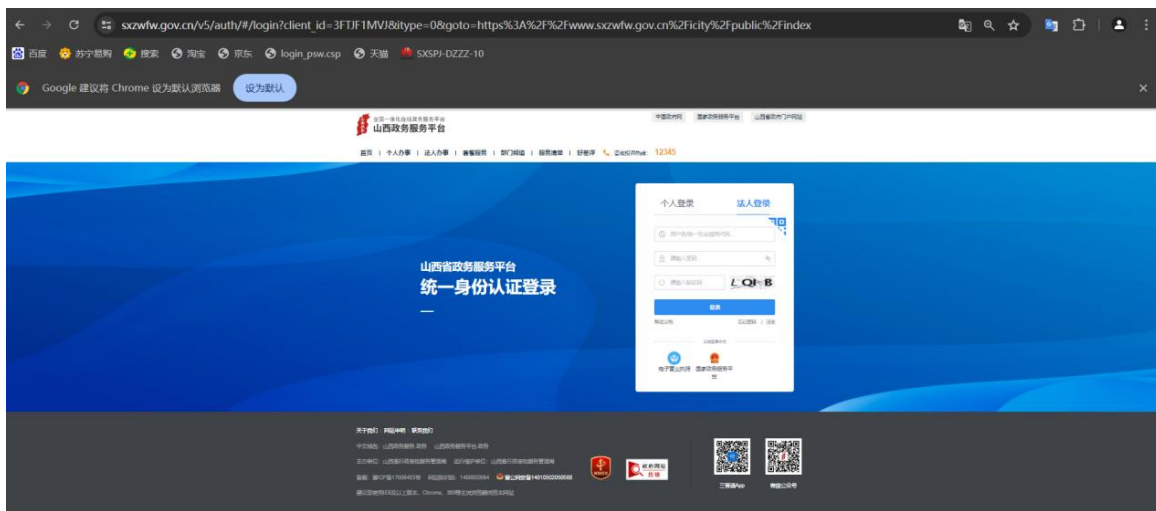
sxzwfw.gov.cn/v5/auth/#/login?client_id=3FTJF1MVJ8&itype=0&goto=https%3A%2F%2Fwww.sxzwfw.gov.cn%2Ficity%2Fpublic%2Findex

百度 苏宁易购 搜索 淘宝 京东 login_psw.csp 天猫 SXSPJ-DZZZ-10

Google 建议将 Chrome 设为默认浏览器 设为默认

全国一体化在线政务服务平台
山西政务服务平台

中国政府网 国家政务服务平台 山西省政府门户网站

首页 | 个人办事 | 法人办事 | 套餐服务 | 部门频道 | 服务清单 | 好差评 | 咨询投诉热线: 12345

山西省政务服务平台
统一身份认证登录

个人登录 法人登录

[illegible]

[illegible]

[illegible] LQHB

登录

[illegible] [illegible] | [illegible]

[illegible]

电子营业执照 国家政务服务平台

关于我们 网站声明 联系我们

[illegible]

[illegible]

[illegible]

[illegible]

三晋通App 微信公众号